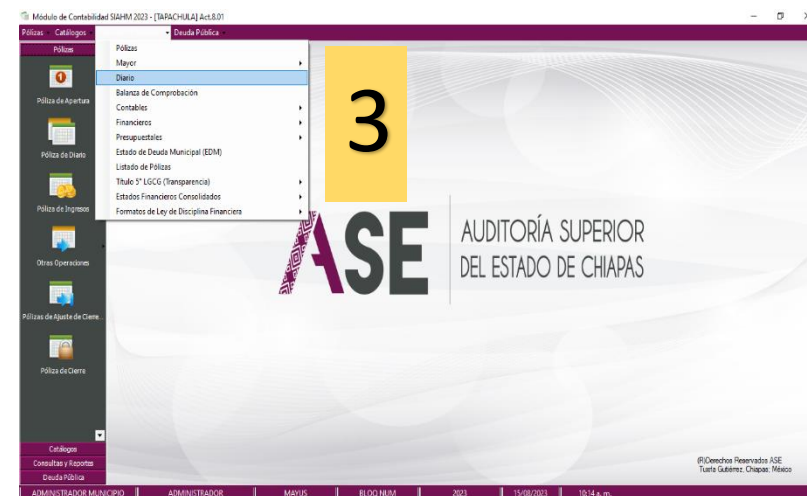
Módulo de Contabilidad SIAHM 2023 - [TAPACHULA] Act.8.01

Pólizas Catálogos Deuda Pública

Pólizas

Póliza de Apertura

Póliza de Diario

Póliza de Ingresos

Otras Operaciones

Pólizas de Ajuste de Cierre

Póliza de Cierre

Pólizas
Mayor
Diario
Balanza de Comprobación
Contables
Financieros
Presupuestales
Estado de Deuda Municipal (EDM)
Listado de Pólizas
Título 5° LGCG (Transparencia)
Estados Financieros Consolidados
Formatos de Ley de Disciplina Financiera

3

ASE AUDITORÍA SUPERIOR DEL ESTADO DE CHIAPAS

Catálogos
Consultas y Reportes
Deuda Pública

(R)Derechos Reservados ASE
Tuxtla Gutiérrez, Chiapas; México

ADMINISTRADOR MUNICIPIO | ADMINISTRADOR | MAYUS | BLOQ NUM | 2023 | 15/08/2023 | 10:14 a. m.